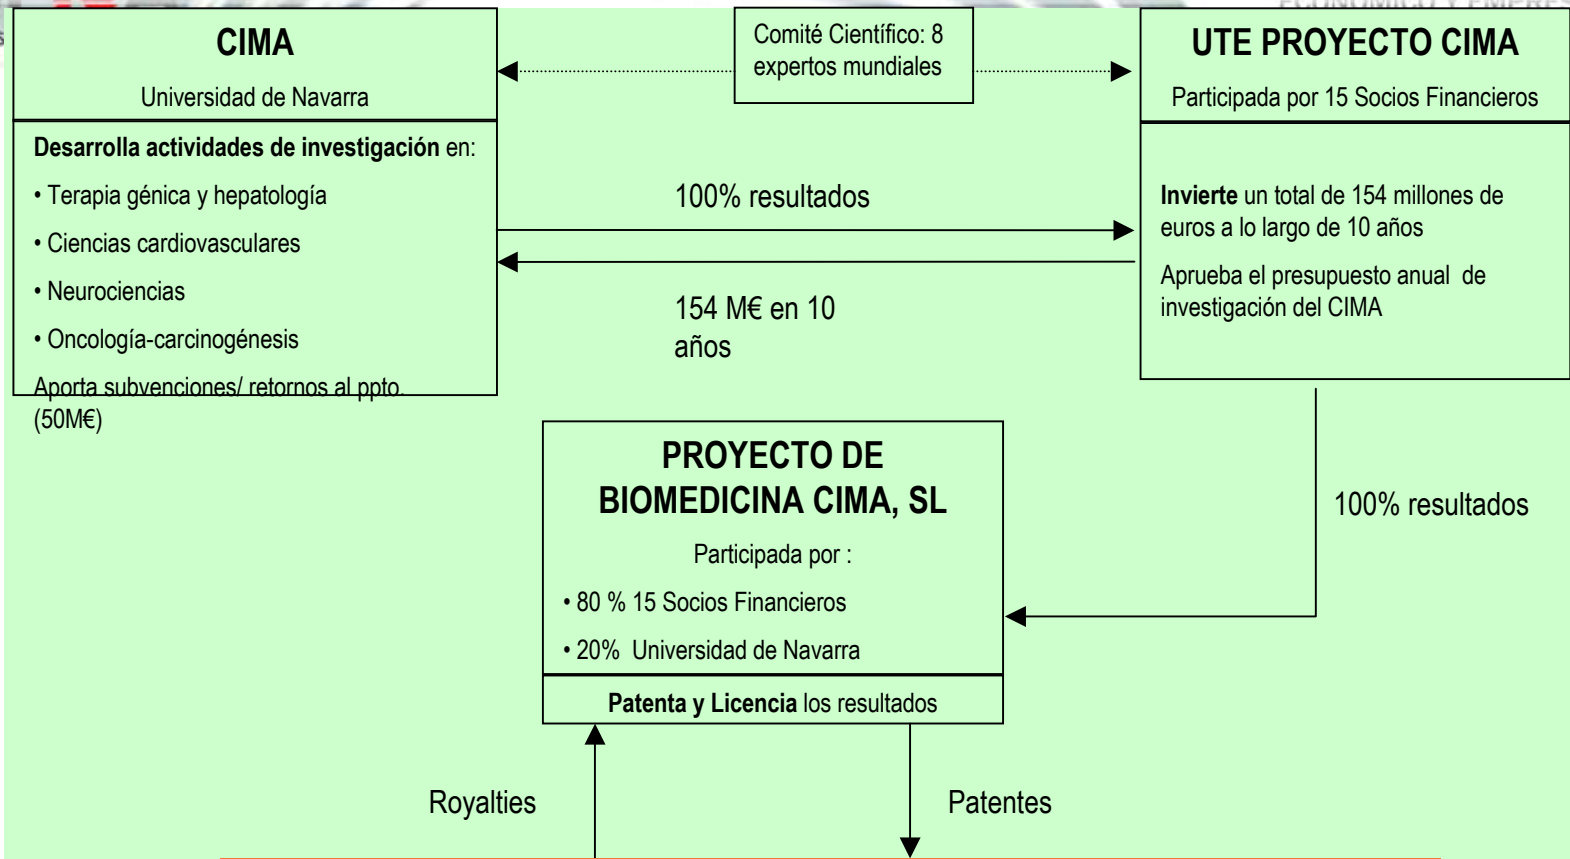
CIMA

Universidad de Navarra

Desarrolla actividades de investigación en:

• Terapia génica y hepatología

• Ciencias cardiovasculares

• Neurociencias

• Oncología-carcinogénesis

Aporta subvenciones/ retornos al ppto. (50M€)

Comité Científico: 8 expertos mundiales

UTE PROYECTO CIMA

Participada por 15 Socios Financieros

Invierte un total de 154 millones de euros a lo largo de 10 años

Aprueba el presupuesto anual de investigación del CIMA

100% resultados

154 M€ en 10 años

PROYECTO DE BIOMEDICINA CIMA, SL

Participada por :

• 80 % 15 Socios Financieros

• 20% Universidad de Navarra

Patenta y Licencia los resultados

100% resultados

Royalties

Patentes